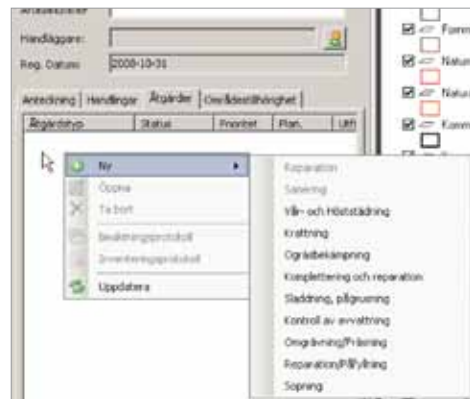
Handläggare:
Reg. Datum: 2008-10-31

Anteckning | Handlingar | Åtgärder | Omfattning/Tillhörighet |
Åtgärdstyp | Status | Prioritet | Plan. | Utf

Ny
Öppna
Ta bort
Besiktningsprotokoll
Inventeringsprotokoll
Uppdatera

Reparation
Sanering
Vår- och Höststädning
Krattning
Ogräsbekämpning
Komplettering och reparation
Sladdning, påfyllning
Kontroll av avvattning
Omgrävning/Fräsning
Reparation/Påfyllning
Sopning

Fornm
Natur
Natur
Komm